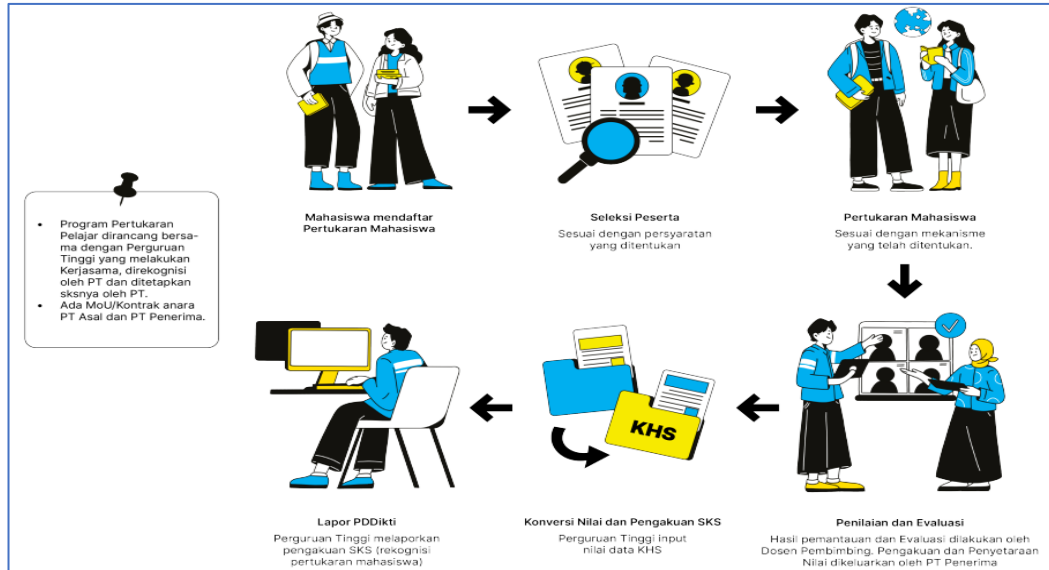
• Program Pertukaran Pelajar dirancang bersama dengan Perguruan Tinggi yang melakukan Kerjasama, direkognisi oleh PT dan ditetapkan sksnya oleh PT.
• Ada MoU/Kontrak anara PT Asal dan PT Penerima.

Mahasiswa mendaftar Pertukaran Mahasiswa

Seleksi Peserta
Sesuai dengan persyaratan yang ditentukan

Pertukaran Mahasiswa
Sesuai dengan mekanisme yang telah ditentukan.

Penilaian dan Evaluasi
Hasil pemantauan dan Evaluasi dilakukan oleh Dosen Pembimbing. Pengakuan dan Penyetaraan Nilai dikeluarkan oleh PT Penerima

KHS

Konversi Nilai dan Pengakuan SKS
Perguruan Tinggi input nilai data KHS

Lapor PDDikti
Perguruan Tinggi melaporkan pengakuan SKS (rekognisi pertukaran mahasiswa)